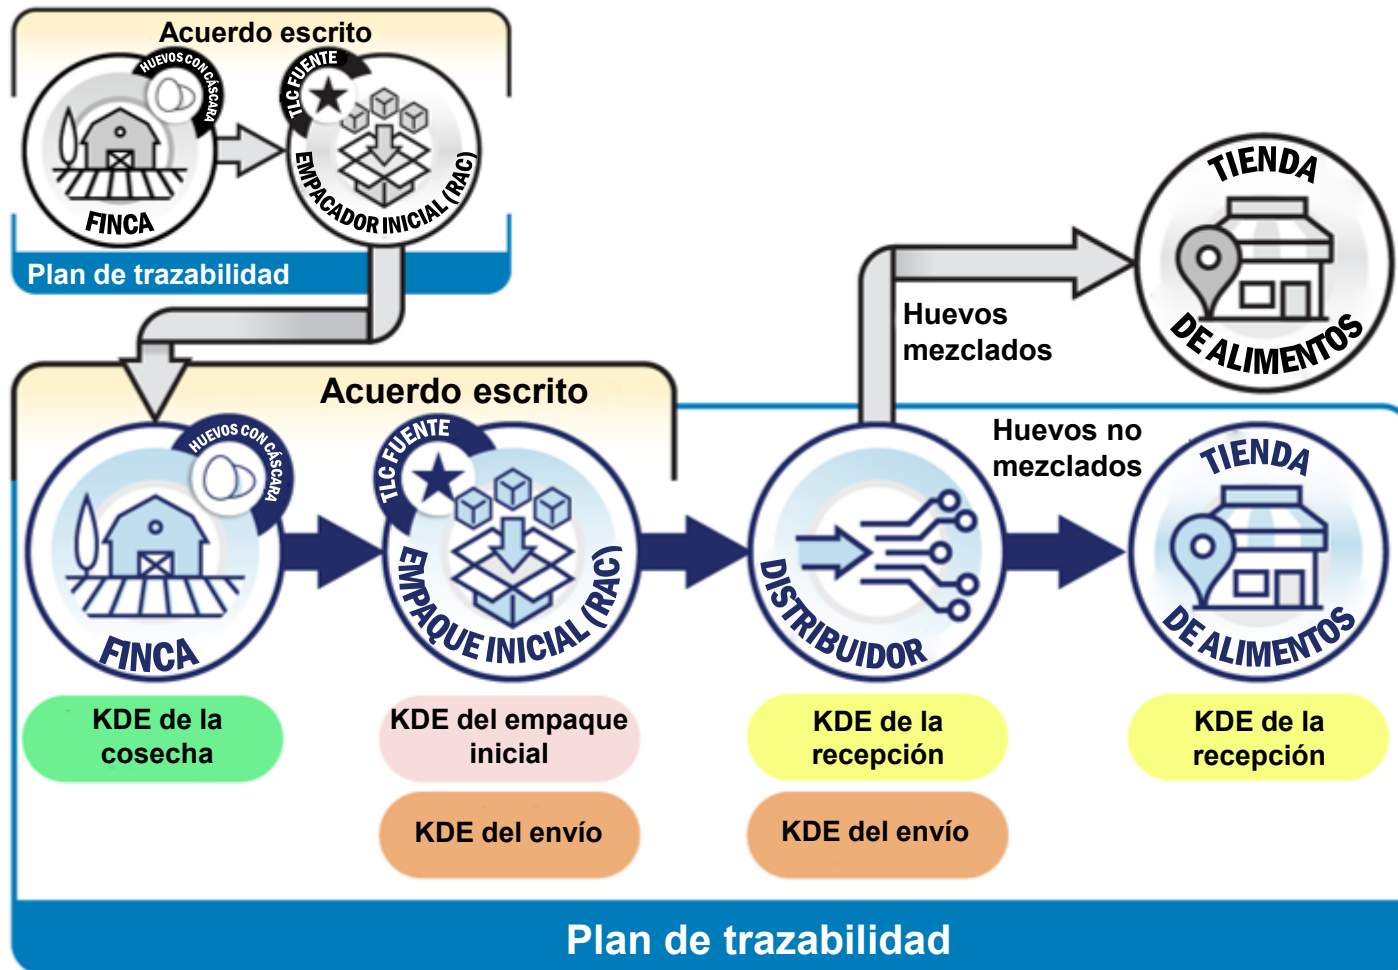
Acuerdo escrito

HUEVOS CON CÁSCARA

FINCA

TLC FUENTE

EMPACADOR INICIAL (RAC)

Plan de trazabilidad

TIENDA DE ALIMENTOS

Huevos mezclados

Acuerdo escrito

Huevos no mezclados

HUEVOS CON CÁSCARA

FINCA

TLC FUENTE

EMPAQUE INICIAL (RAC)

DISTRIBUIDOR

TIENDA DE ALIMENTOS

KDE de la cosecha

KDE del empaque inicial

KDE de la recepción

KDE de la recepción

KDE del envío

KDE del envío

Plan de trazabilidad